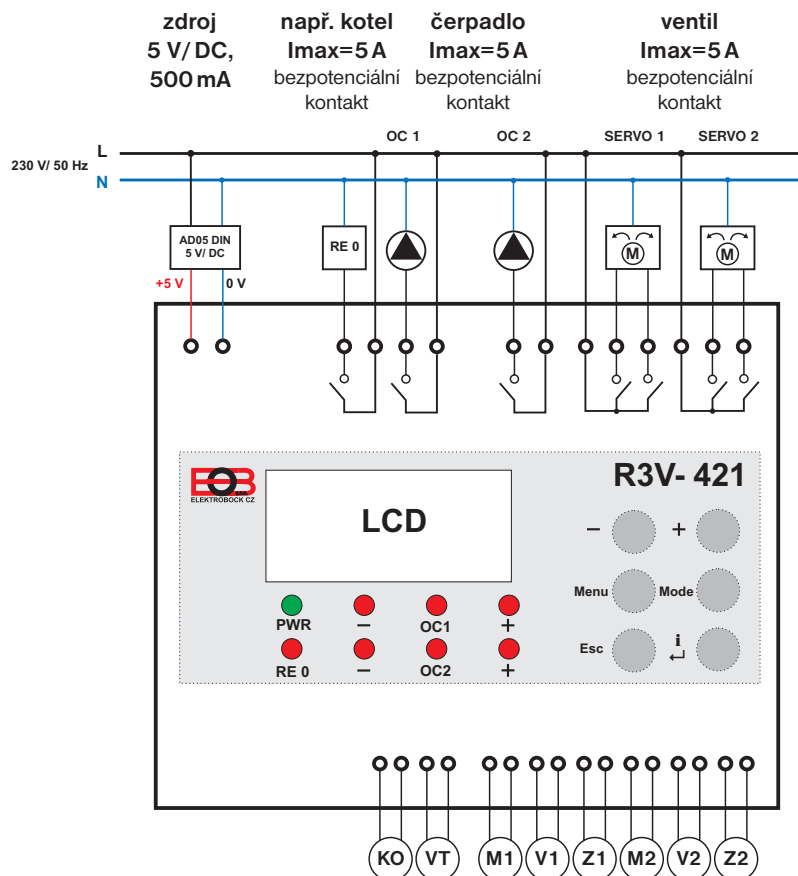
zdroj
5 V/ DC,
500 mA

např. kotel
Imax=5 A
bezpotenciální kontakt

čerpadlo
Imax=5 A
bezpotenciální kontakt

ventil
Imax=5 A
bezpotenciální kontakt

OC 1
OC 2
SERVO 1
SERVO 2

L
230 V/ 50 Hz
N

AD05 DIN
5 V/ DC
+5 V
0 V

RE 0
M
M

EOB
ELEKTROBOCK CZ

R3V- 421

LCD

–
+
Menu
Mode
Esc
i

PWR
–
OC1
+
RE 0
–
OC2
+

KO
VT
M1
V1
Z1
M2
V2
Z2